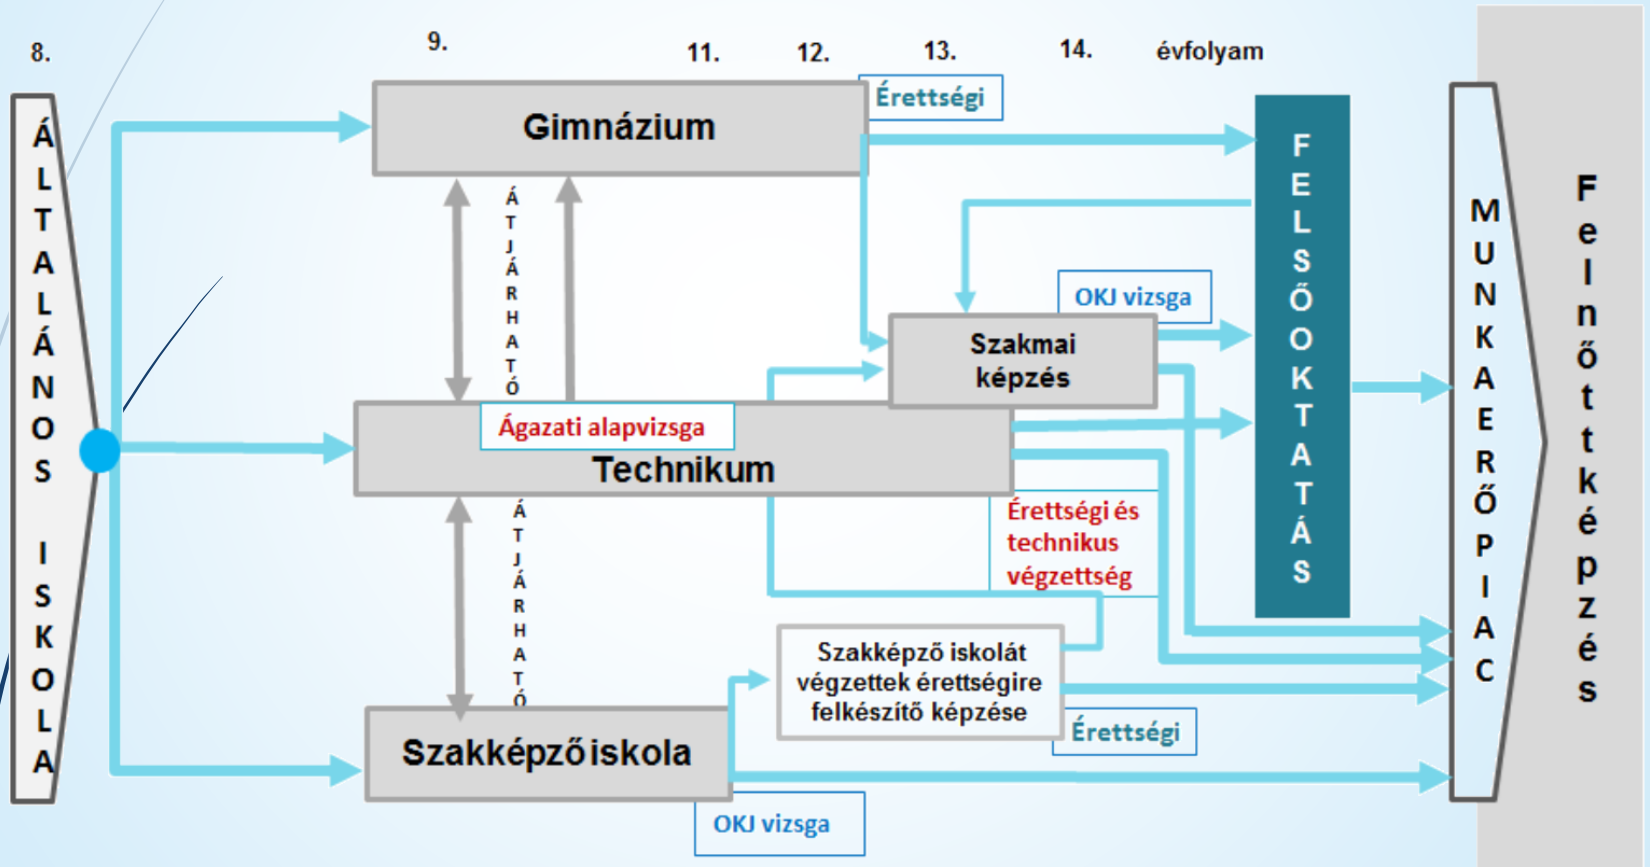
8.
9.
11.
12.
13.
14.
évfolyam

ÁLTALÁNOS ISKOLA

Gimnázium

Érettségi

FELSŐOKTATÁS

MUNKAERŐPIAC

Felnőttképzés

ÁTJÁRHATÓ

OKJ vizsga

Szakmai képzés

Ágazati alapvizsga

Technikum

ÁTJÁRHATÓ

Érettségi és technikus végzettség

Szakképző iskolát végzettek érettségire felkészítő képzése

Érettségi

Szakképző iskola

OKJ vizsga